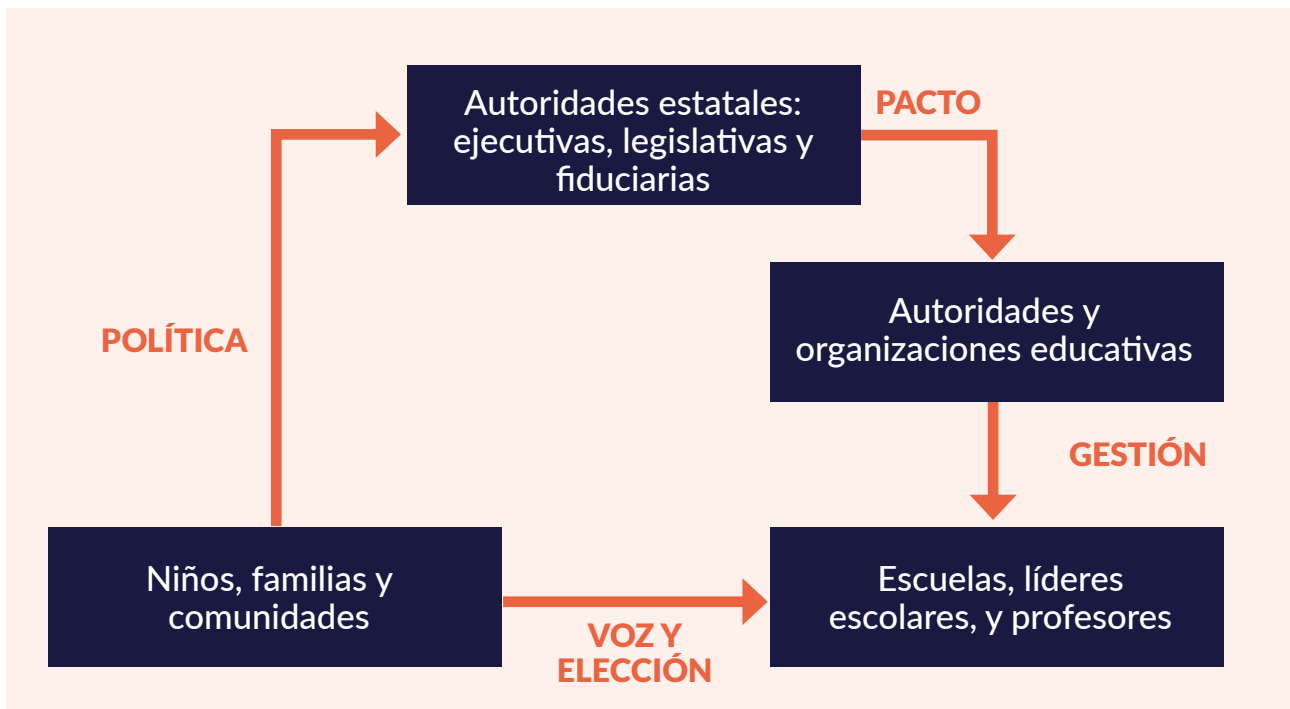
Autoridades estatales: ejecutivas, legislativas y fiduciarias

PACTO

Autoridades y organizaciones educativas

POLÍTICA

GESTIÓN

Niños, familias y comunidades

Escuelas, líderes escolares, y profesores

VOZ Y ELECCIÓN